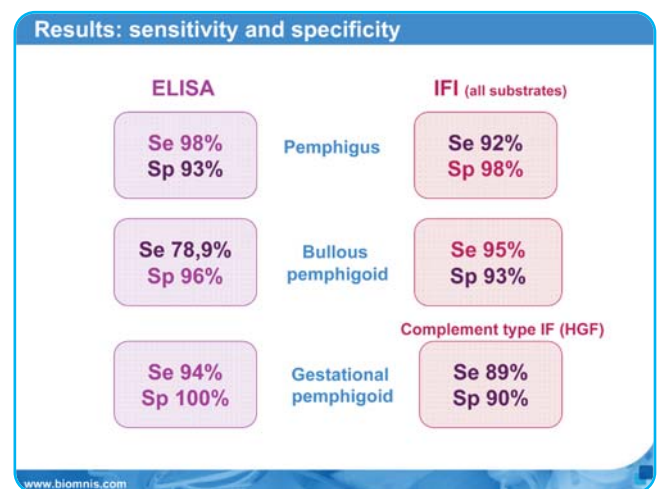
Results: sensitivity and specificity

ELISA

IFI (all substrates)

Se 98%
Sp 93%

Pemphigus

Se 92%
Sp 98%

Se 78,9%
Sp 96%

Bullous pemphigoid

Se 95%
Sp 93%

Complement type IF (HGF)

Se 94%
Sp 100%

Gestational pemphigoid

Se 89%
Sp 90%

www.biomnis.com